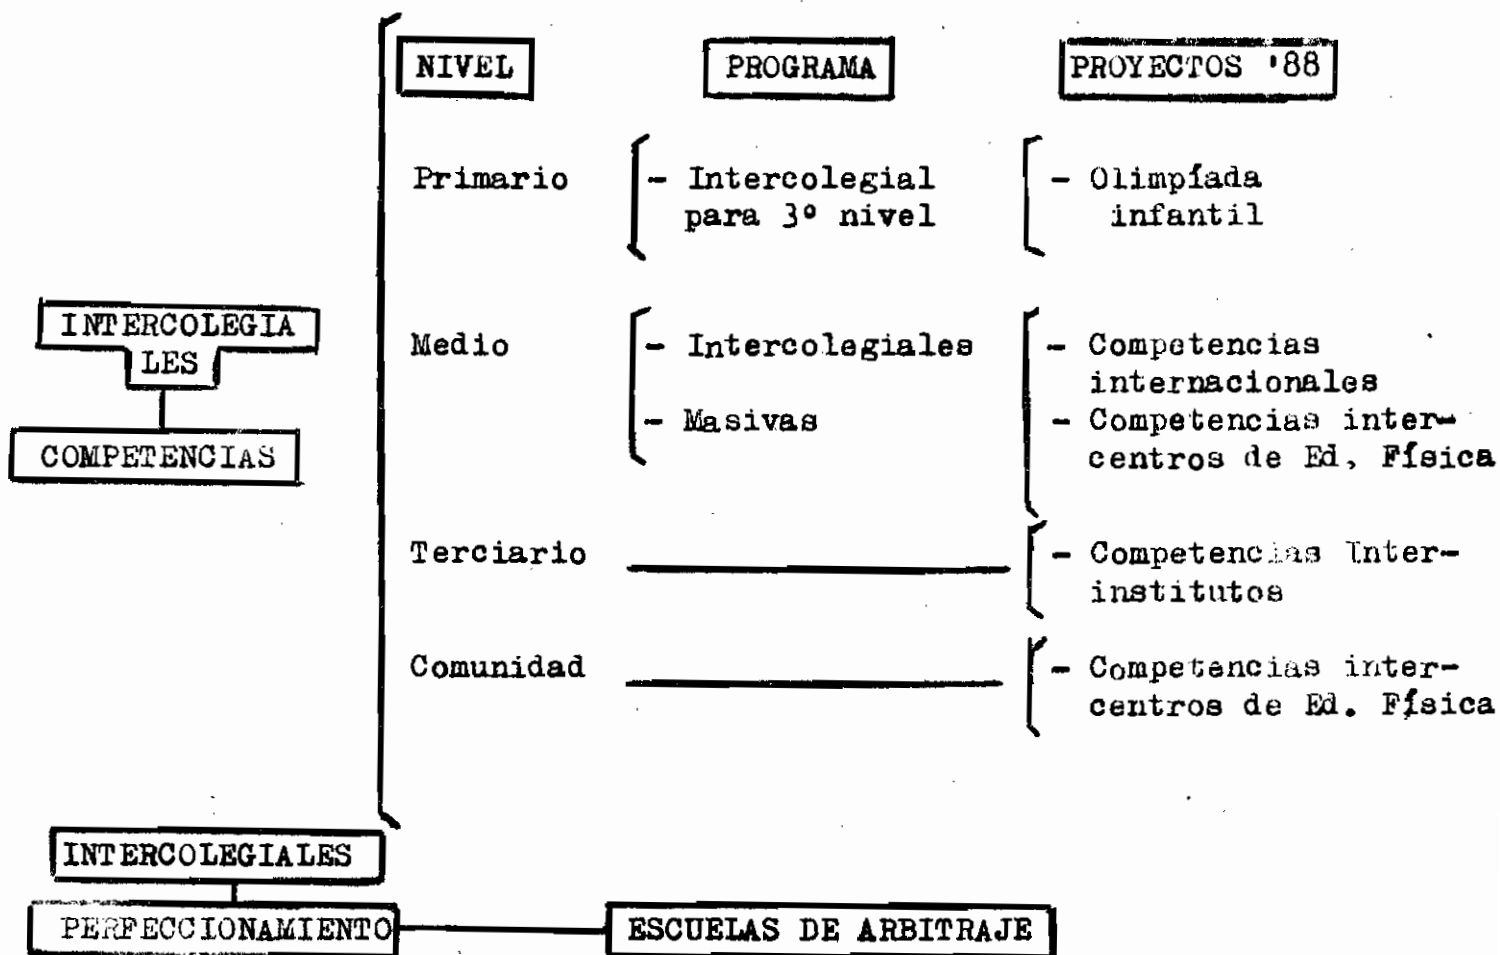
INTERCOLEGIALES

COMPETENCIAS

| NIVEL | PROGRAMA | PROYECTOS '88 |
|---|---|---|
| Primario | - Intercolegial para 3º nivel | - Olimpíada infantil |
| Medio | - Intercolegiales<br>- Masivas | - Competencias internacionales<br>- Competencias intercentros de Ed, Física |
| Terciario | | - Competencias Interinstitutos |
| Comunidad | | - Competencias intercentros de Ed. Física |

INTERCOLEGIALES

PERFECCIONAMIENTO

ESCUELAS DE ARBITRAJE